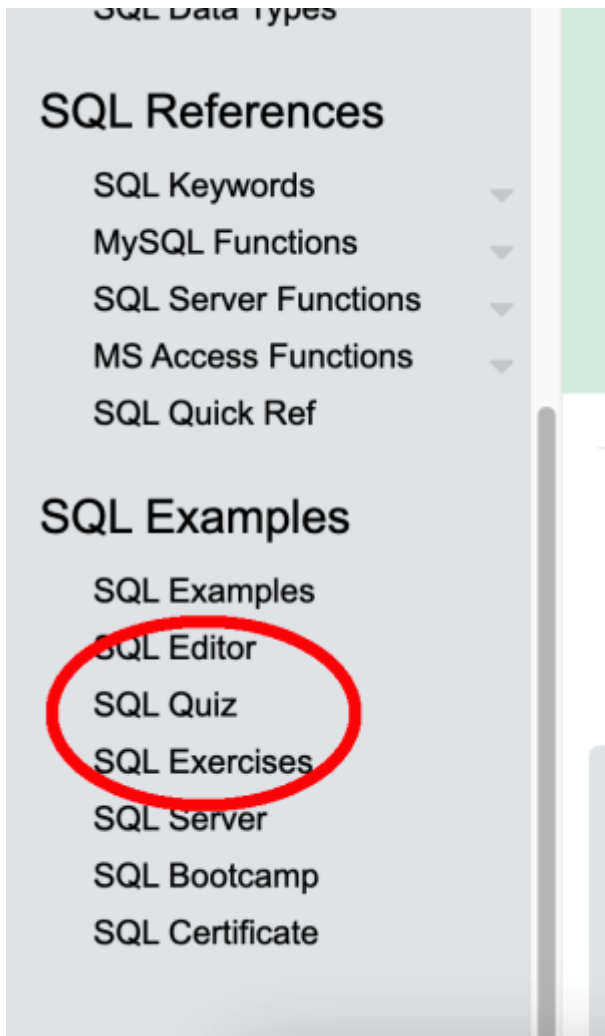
SQL Data Types

SQL References

SQL Keywords
MySQL Functions
SQL Server Functions
MS Access Functions
SQL Quick Ref

SQL Examples

SQL Examples
SQL Editor
SQL Quiz
SQL Exercises
SQL Server
SQL Bootcamp
SQL Certificate